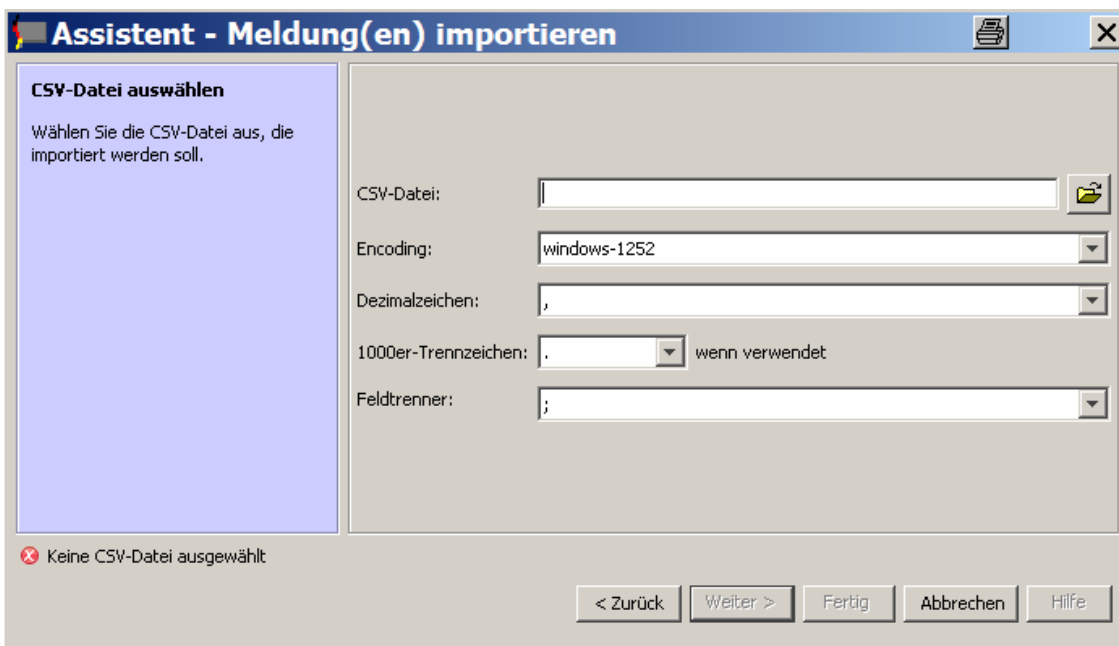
Assistent - Meldung(en) importieren

CSV-Datei auswählen

Wählen Sie die CSV-Datei aus, die importiert werden soll.

CSV-Datei:

Encoding: windows-1252

Dezimalzeichen: ,

1000er-Trennzeichen: . wenn verwendet

Feldtrenner: ;

Keine CSV-Datei ausgewählt

< Zurück Weiter > Fertig Abbrechen Hilfe